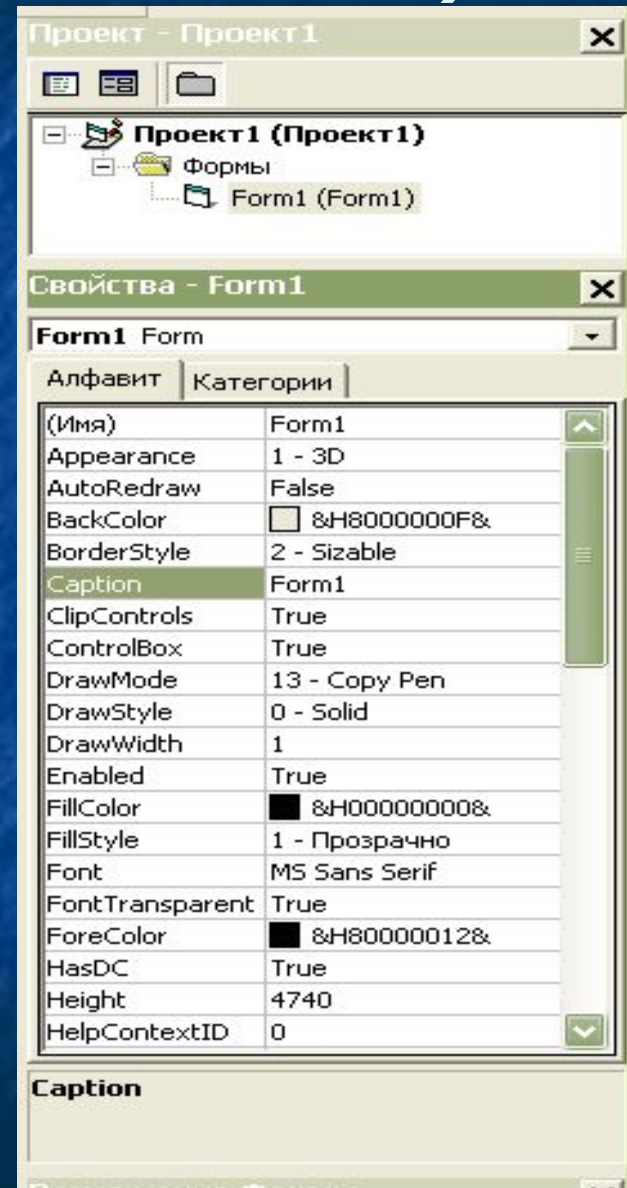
Проект - Проект1

Проект1 (Проект1)
Формы
Form1 (Form1)

Свойства - Form1

Form1 Form

Алфавит | Категории

| (Имя) | Form1 |
|---|---|
| Appearance | 1 - 3D |
| AutoRedraw | False |
| BackColor | &H8000000F& |
| BorderStyle | 2 - Sizable |
| Caption | Form1 |
| ClipControls | True |
| ControlBox | True |
| DrawMode | 13 - Copy Pen |
| DrawStyle | 0 - Solid |
| DrawWidth | 1 |
| Enabled | True |
| FillColor | &H00000000& |
| FillStyle | 1 - Прозрачно |
| Font | MS Sans Serif |
| FontTransparent | True |
| ForeColor | &H80000012& |
| HasDC | True |
| Height | 4740 |
| HelpContextID | 0 |

Caption

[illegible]